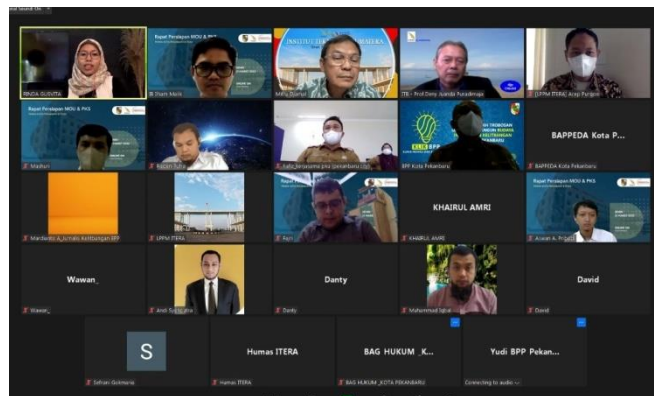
RINDA GUSVITA
Rapat Persiapan MOU & PKS
Diam Malik
INSTITUT TEKNOLOGI SUMATERA
Mifta Sharial
ITE - Prof Deny Juanda Puradimaja
[LPPM ITERA] Acep Purqon
Rapat Persiapan MOU & PKS
Maihun
Ratzan Zuhar
Kabag Kerjasama ptna
BPP Kota Pekanbaru
BAPPEDA Kota P...
BAPPEDA Kota Pekanbaru
Mardianto A, Juhalis Keittangan BPP
LPPM ITERA
Rapat Persiapan MOU & PKS
Reyn
KHAIRUL AMRI
KHAIRUL AMRI
Rapat Persiapan MOU & PKS
Aswad A. Prasetyo
Wawan_
Wawan_
Andi Tucky Ary
Danty
Danty
Muhammad Iqbal
David
David
S
Sehan Gokmaria
Humas ITERA
Humas ITERA
BAG HUKUM _K...
BAG HUKUM_KOTA PEKANBARU
Yudi BPP Pekan...
Connecting to audio